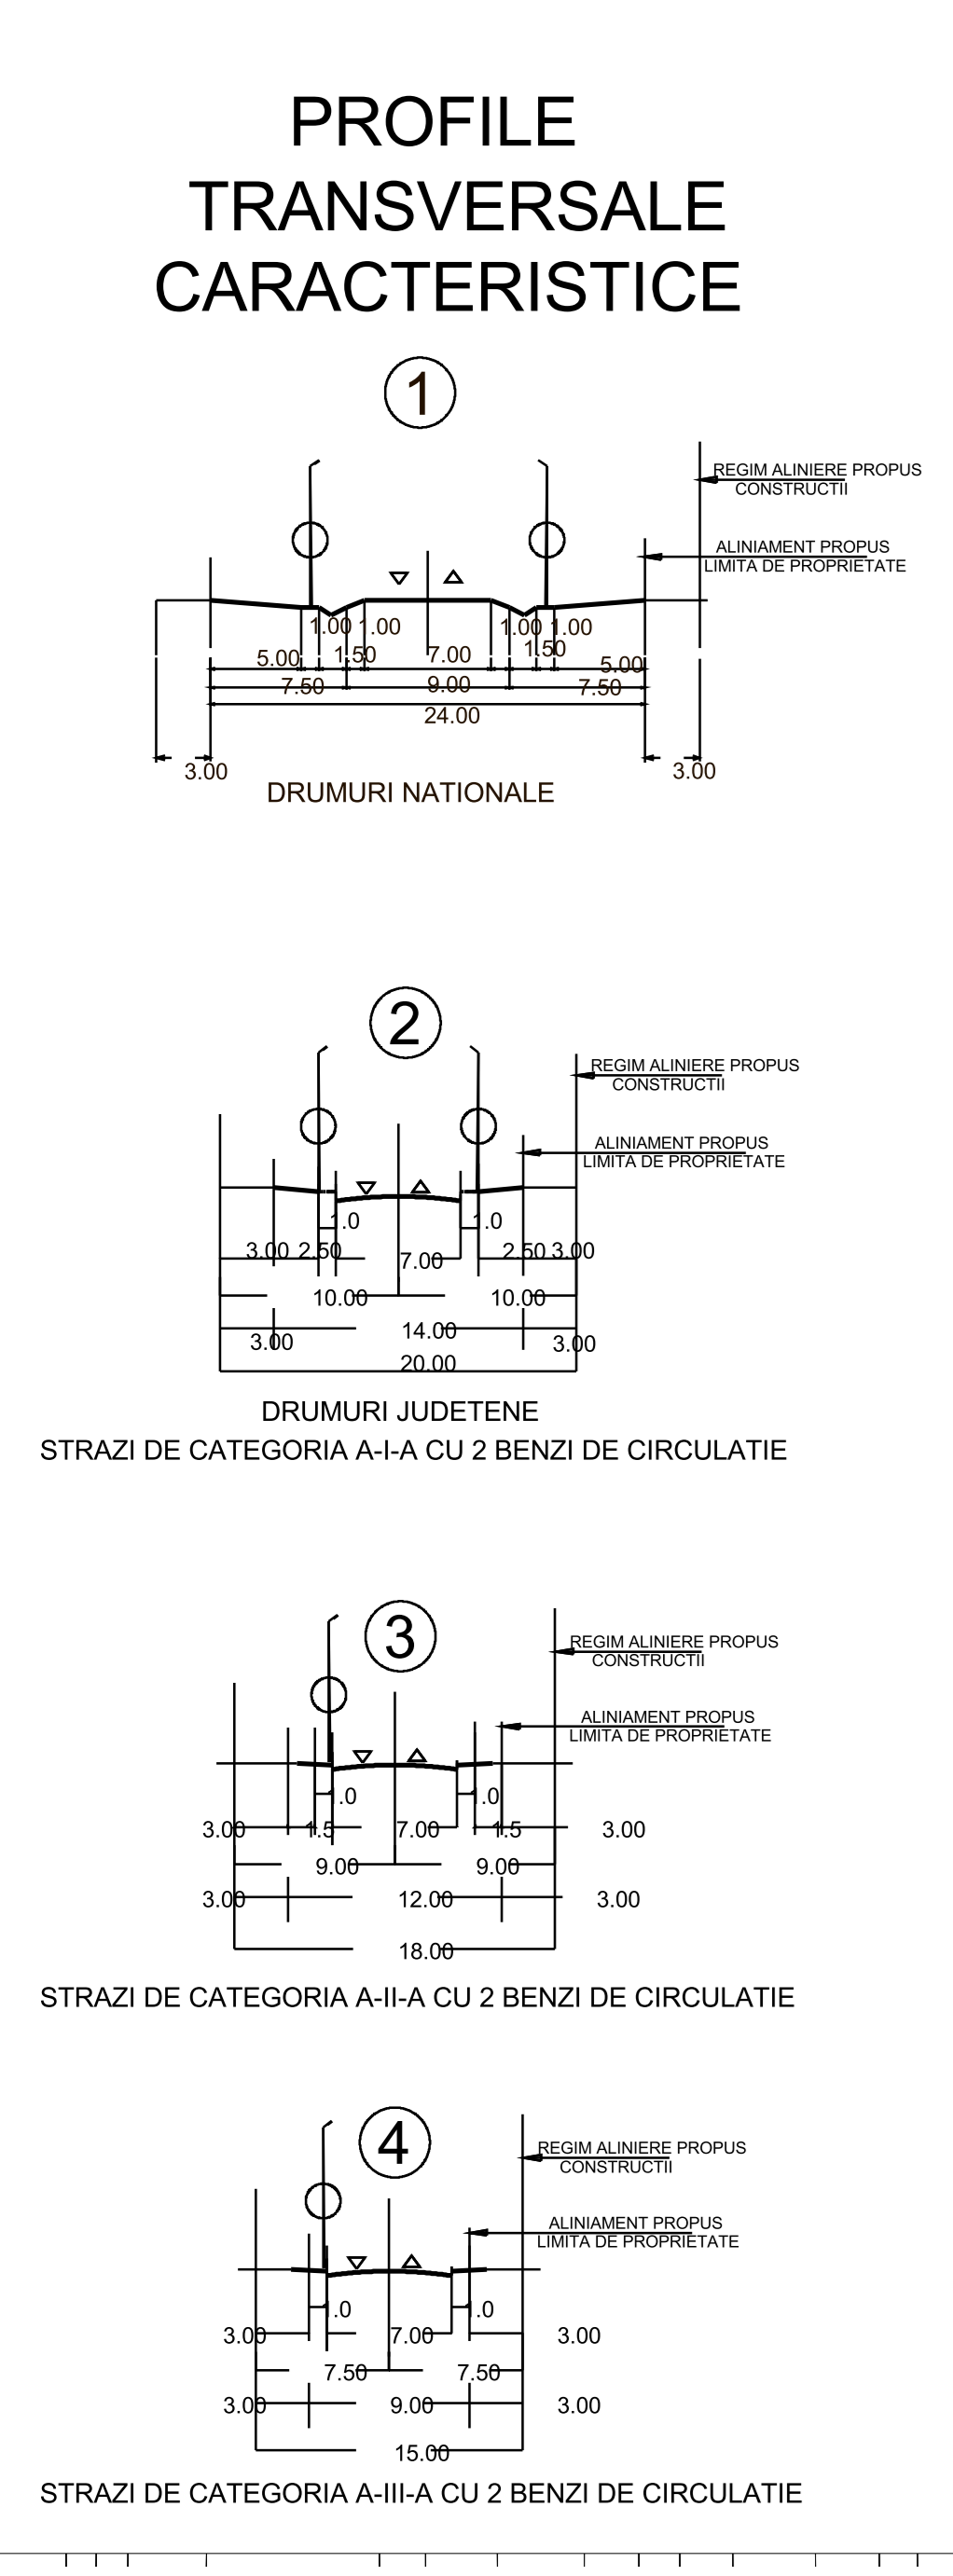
PROFILE
TRANSVERSALE
CARACTERISTICE

1

REGIM ALINIERE PROPUS
CONSTRUCTII

ALINIAMENT PROPUS
LIMITA DE PROPRIETATE

1.00 1.00 1.00 1.00
5.00 1.50 7.00 1.50 5.00
7.50 9.00 7.50
24.00
3.00 3.00

DRUMURI NATIONALE

2

REGIM ALINIERE PROPUS
CONSTRUCTII

ALINIAMENT PROPUS
LIMITA DE PROPRIETATE

1.0 1.0
3.00 2.50 7.00 2.50 3.00
10.00 10.00
3.00 14.00 3.00
20.00

DRUMURI JUDETENE
STRAZI DE CATEGORIA A-I-A CU 2 BENZI DE CIRCULATIE

3

REGIM ALINIERE PROPUS
CONSTRUCTII

ALINIAMENT PROPUS
LIMITA DE PROPRIETATE

1.0 1.0
3.00 1.5 7.00 1.5 3.00
9.00 9.00
3.00 12.00 3.00
18.00

STRAZI DE CATEGORIA A-II-A CU 2 BENZI DE CIRCULATIE

4

REGIM ALINIERE PROPUS
CONSTRUCTII

ALINIAMENT PROPUS
LIMITA DE PROPRIETATE

1.0 1.0
3.00 7.00 3.00
7.50 7.50
3.00 9.00 3.00
15.00

STRAZI DE CATEGORIA A-III-A CU 2 BENZI DE CIRCULATIE